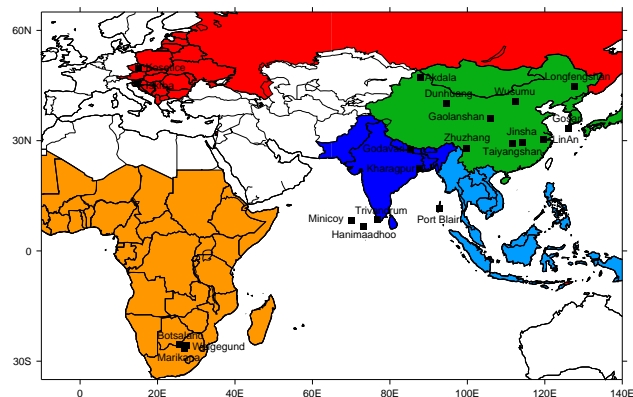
60N
30N
0
30S
0
20E
40E
60E
80E
100E
120E
140E
Belsk
Akdala
Longfengshan
Dunhuang
Wusumu
Gaolanshan
Gosan
Jinsha
LinAn
Zhuzhang
Taiyangshan
Gadanki
Kharagpur
Minicoy
Trivandrum
Hanimaadhoo
Port Blair
Botsalano
Welgegund
Marikana